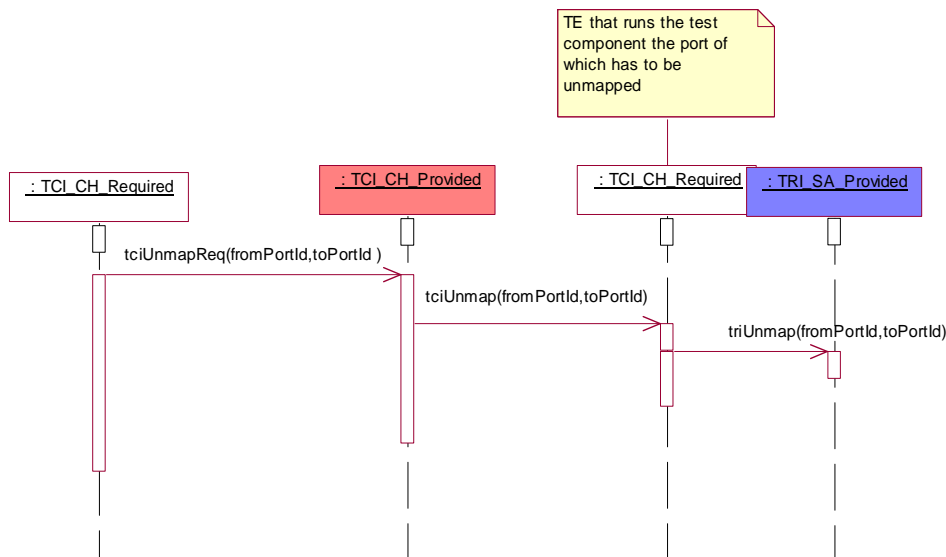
TE that runs the test component the port of which has to be unmapped

: TCI_CH_Required

: TCI_CH_Provided

: TCI_CH_Required

: TRI_SA_Provided

tciUnmapReq(fromPortId,toPortId )

tciUnmap(fromPortId,toPortId)

triUnmap(fromPortId,toPortId)